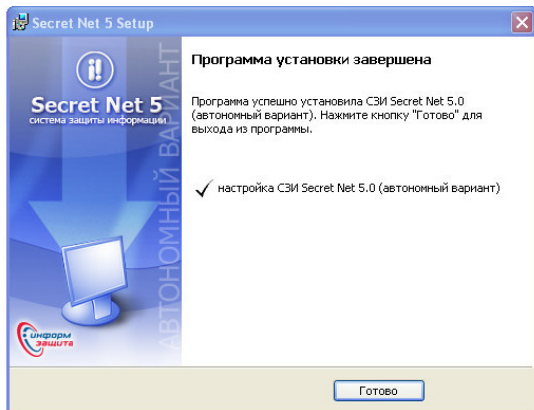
Secret Net 5 Setup

Secret Net 5
система защиты информации

АВТОНОМНЫЙ ВАРИАНТ

информ защита

Программа установки завершена

Программа успешно установила СЗИ Secret Net 5.0 (автономный вариант). Нажмите кнопку "Готово" для выхода из программы.

настройка СЗИ Secret Net 5.0 (автономный вариант)

Готово